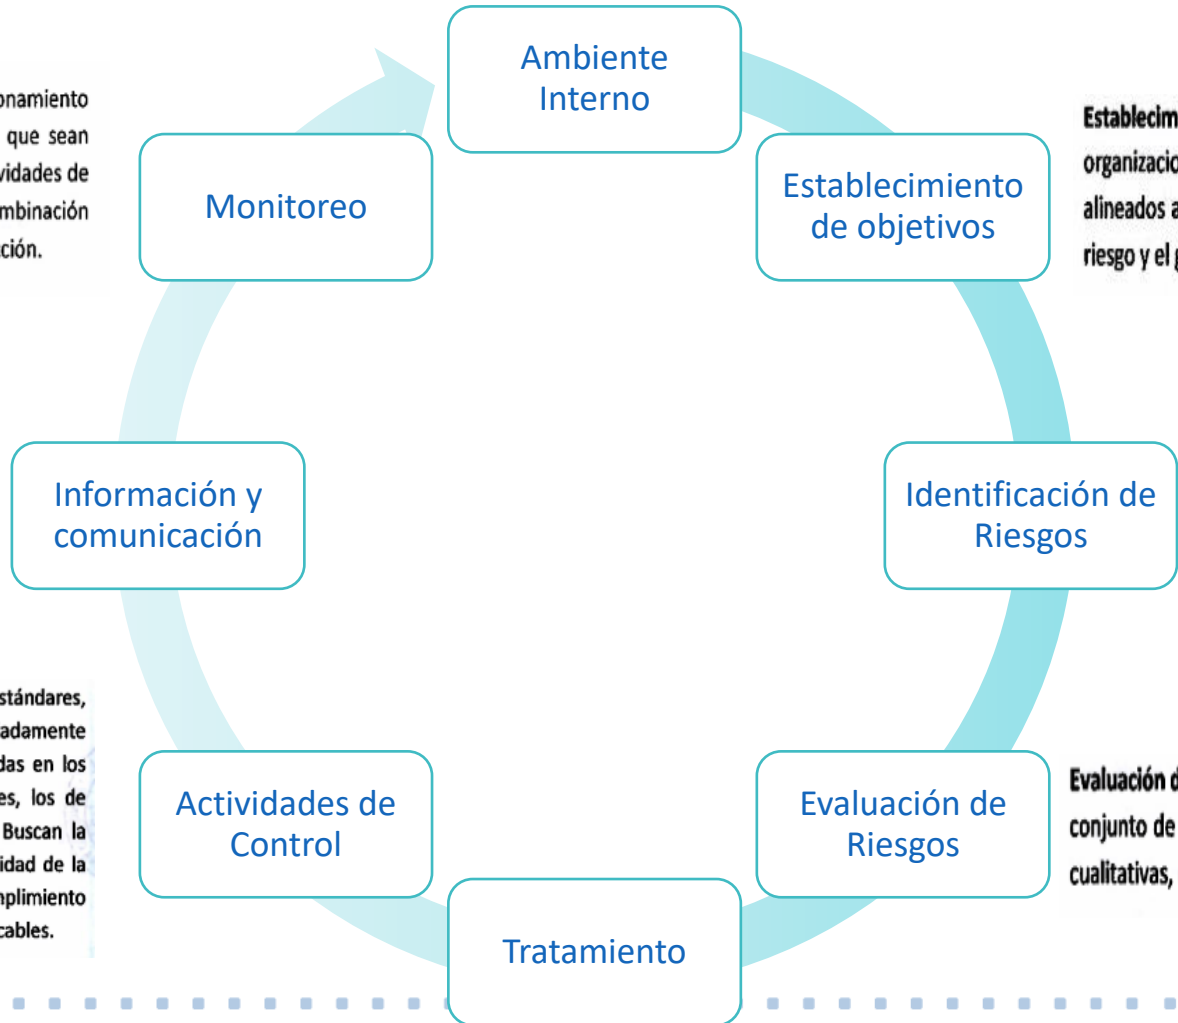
onamiento
que sean
vidades de
mbinación
ción.

Ambiente Interno

Establecim
organizacio
alineados a
riesgo y el

Monitoreo

Establecimiento de objetivos

Información y comunicación

Identificación de Riesgos

stándares,
adamente
das en los
es, los de
Buscan la
idad de la
nplimiento
cables.

Actividades de Control

Evaluación de Riesgos

Evaluación d
conjunto de
cualitativas,

Tratamiento